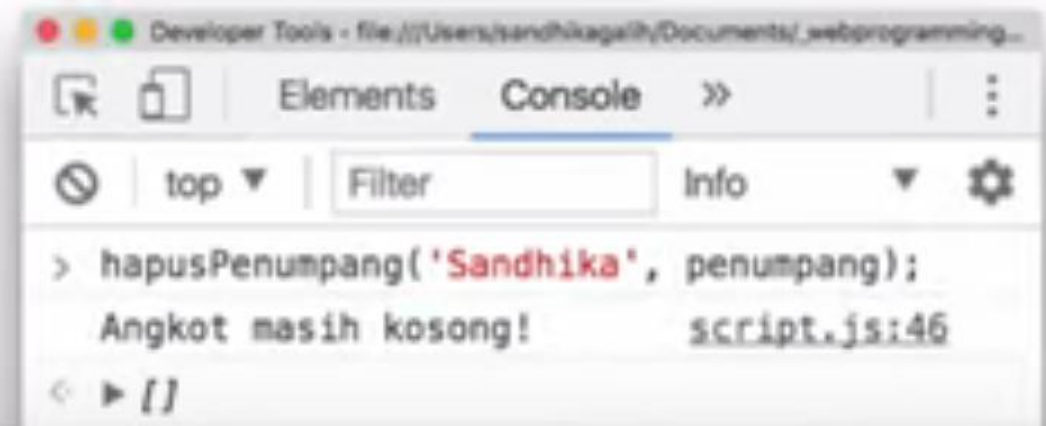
Developer Tools - file:///Users/sandhikagalih/Documents/_webprogramming...

Elements Console »

top ▼ Filter Info ▼

> hapusPenumpang('Sandhika', penumpang);

Angkot masih kosong! script.js:46

< ▶ []